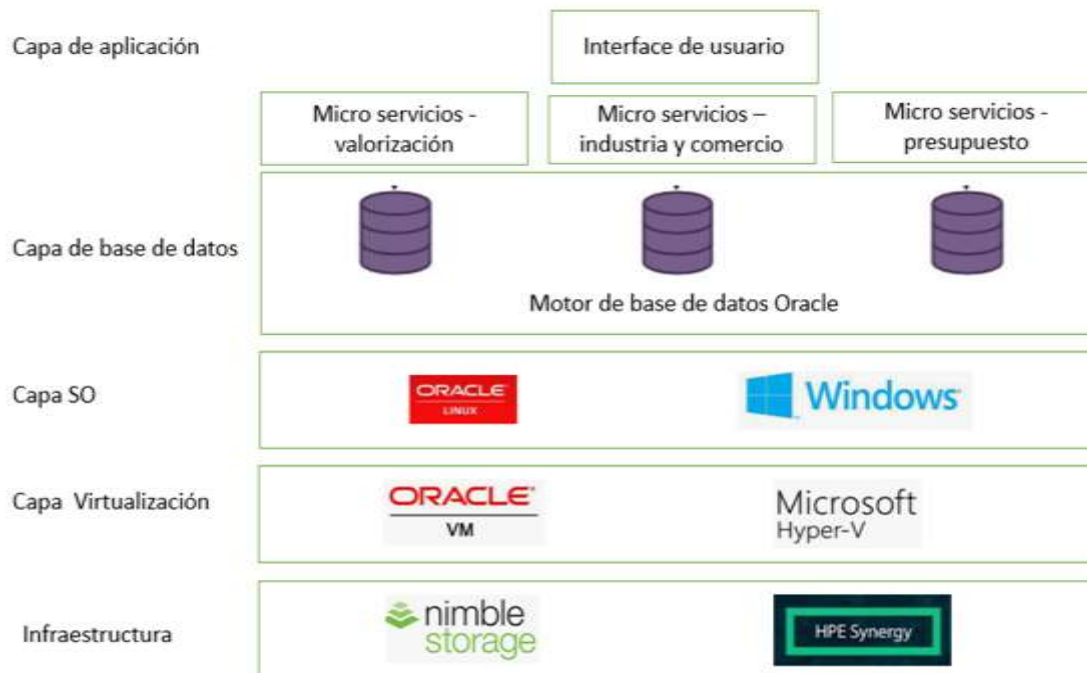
Capa de aplicación

Interface de usuario

Micro servicios - valorización

Micro servicios – industria y comercio

Micro servicios - presupuesto

Capa de base de datos

Motor de base de datos Oracle

Capa SO

ORACLE LINUX

Windows

Capa Virtualización

ORACLE VM

Microsoft Hyper-V

Infraestructura

nimble storage

HPE Synergy